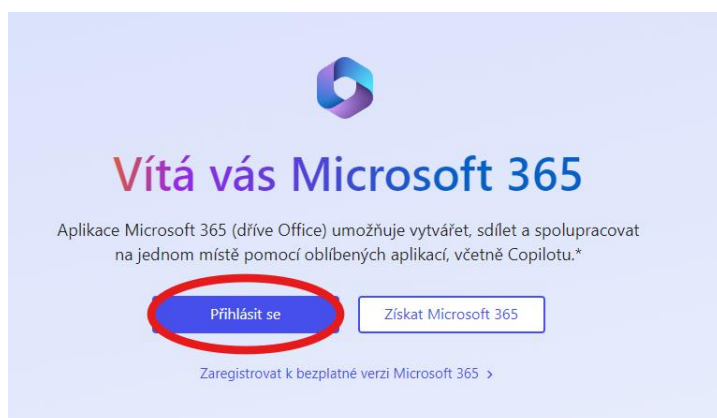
Vítá vás Microsoft 365

Aplikace Microsoft 365 (dříve Office) umožňuje vytvářet, sdílet a spolupracovat na jednom místě pomocí oblíbených aplikací, včetně Copilotu.*

Přihlásit se

Získat Microsoft 365

Zaregistrovat k bezplatné verzi Microsoft 365 ›